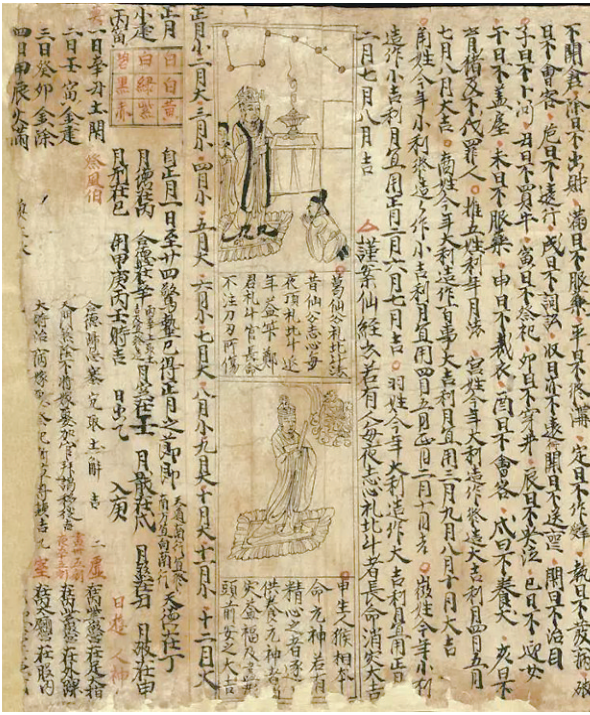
正月小 二月大 三月 四月小 五月大 六月小 七月大 八月小 九月大 十月大 十一月 十二月大

日日日
白白白
黑赤
小建
丙寅

一日辛亥土開
二日壬子木建
三日癸丑金除
四日甲辰火滿

自正月一日至廿四日驚蟄正月節
月德在丙 月合在辛
月煞在丑
天道南行
天德在丁

下閉食 滿日不出財 平日不服藥 定日不作舞 執日不發病
子日不會客 丑日不遠行 寅日不祠祀 卯日不穿井 辰日不哭泣 巳日不遠行
午日不蓋屋 未日不服藥 申日不栽衣 酉日不會客 戌日不養犬 亥日不
角姓 五姓利年 商姓今年大利造作 羽姓今年大利造作大吉 宮姓今年
徵姓今年小利 造作吉
二月七月八月吉
謹案仙經云若有人每夜志心禮北斗者長命消災大吉

葛仙公禮北斗法
昔仙公志心每夜頂禮北斗延年益算卯
君禮北斗告長命不注刀刃所傷

本命元神若有
精心之者逐
供養元神者
災散福及富貴
頭前安之大吉
中生之樣相本

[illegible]